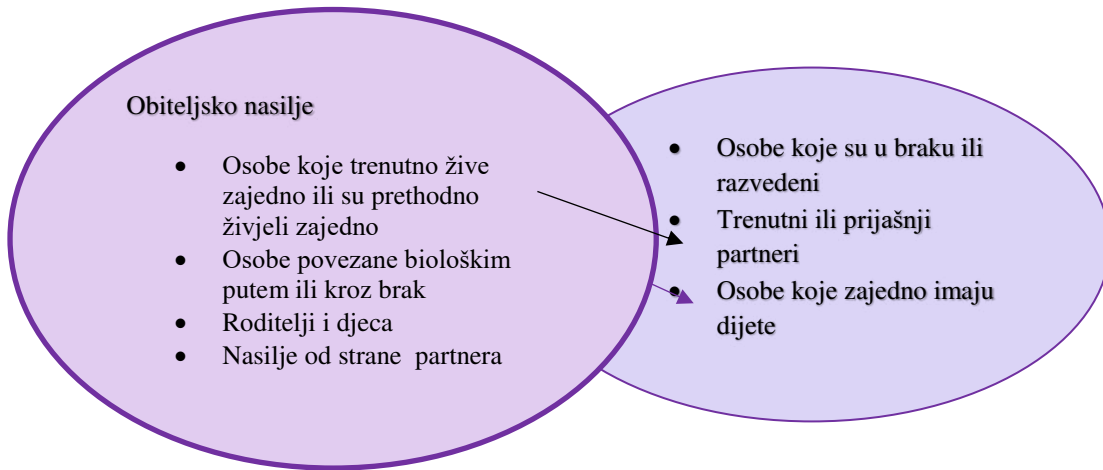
Obiteljsko nasilje

- Osobe koje trenutno žive zajedno ili su prethodno živjeli zajedno
- Osobe povezane biološkim putem ili kroz brak
- Roditelji i djeca
- Nasilje od strane partnera

- Osobe koje su u braku ili razvedeni
- Trenutni ili prijašnji partneri
- Osobe koje zajedno imaju dijete